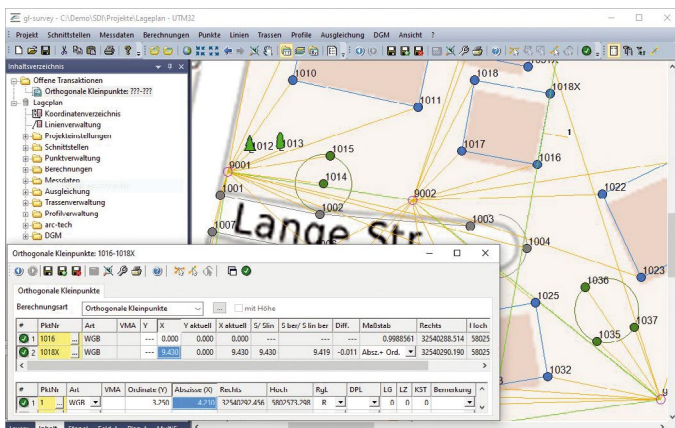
gl-survey - C:\Demo\SDI\Projekte\Lageplan - UTM32

Projekt Schnittstellen Messdaten Berechnungen Punkte Linien Trassen Profile Ausgleichung DGM Ansicht ?

Inhaltsverzeichnis

Offene Transaktionen
Orthogonale Kleinpunkte: ???-???
Lageplan
Koordinatenverzeichnis
Linienverwaltung
Projekteinstellungen
Schnittstellen
Punktverwaltung
Berechnungen
Messdaten
Ausgleichung
Trassenverwaltung
Profilverwaltung
arc-tech
DGM

1010
1011
1018X
1017
1016
1012
1013
1015
9001
1014
9002
1022
1001
1002
1007
1003
Lange Str.
1004
1023
1036
1025
1037
1035
1032
9

Orthogonale Kleinpunkte: 1016-1018X

Orthogonale Kleinpunkte

Berechnungsart Orthogonale Kleinpunkte ... mit Höhe

| # | PktNr | Art | VMA | Y | X | Y aktuell | X aktuell | S/ Slin | S ber/ S lin ber | Diff. | Maßstab | Rechts | Hoch |
|---|---|---|---|---|---|---|---|---|---|---|---|---|---|
| 1 | 1016 | WGB | | --- | 0.000 | 0.000 | 0.000 | --- | --- | --- | 0.9988561 | 32540288.514 | 58025 |
| 2 | 1018X | WGB | | --- | 9.430 | 0.000 | 9.430 | 9.430 | 9.419 | -0.011 | Absz.+ Ord. | 32540290.190 | 58025 |

| # | PktNr | Art | VMA | Ordinate (Y) | Abszisse (X) | Rechts | Hoch | RgL | DPL | LG | LZ | KST | Bemerkung |
|---|---|---|---|---|---|---|---|---|---|---|---|---|---|
| 1 | 1 | WGB | | 3.250 | 4.710 | 32540292.456 | 5802573.298 | R | | 0 | 0 | 0 | |

Layer Inhalt